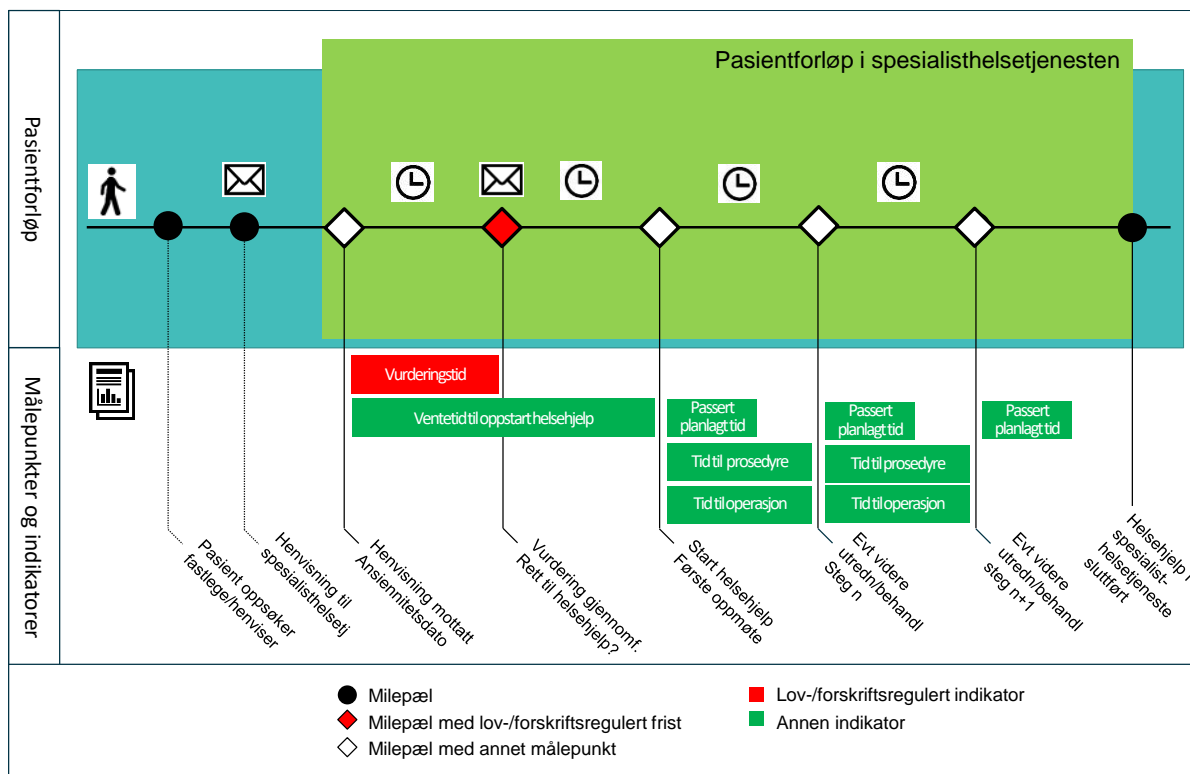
Pasientforløp

Pasientforløp i spesialisthelsetjenesten

Målepunkter og indikatorer

Vurderingstid

Ventetid til oppstart helsehjelp

Passert planlagt tid

Tid til prosedyre

Tid til operasjon

Passert planlagt tid

Tid til prosedyre

Tid til operasjon

Passert planlagt tid

Pasient oppsøker fastlege/henviser

Henvisning til spesialisthelsetj

Henvisning mottatt Ansiennitetsdato

Vurdering gjennomf. Rett til helsehjelp?

Start helsehjelp Første oppmøte

Evt videre utredn/behandl Steg n

Evt videre utredn/behandl steg n+1

Helsehjelp i spesialist-helsetjeneste sluttført

Milepæl

Milepæl med lov-/forskriftsregulert frist

Milepæl med annet målepunkt

Lov-/forskriftsregulert indikator

Annen indikator